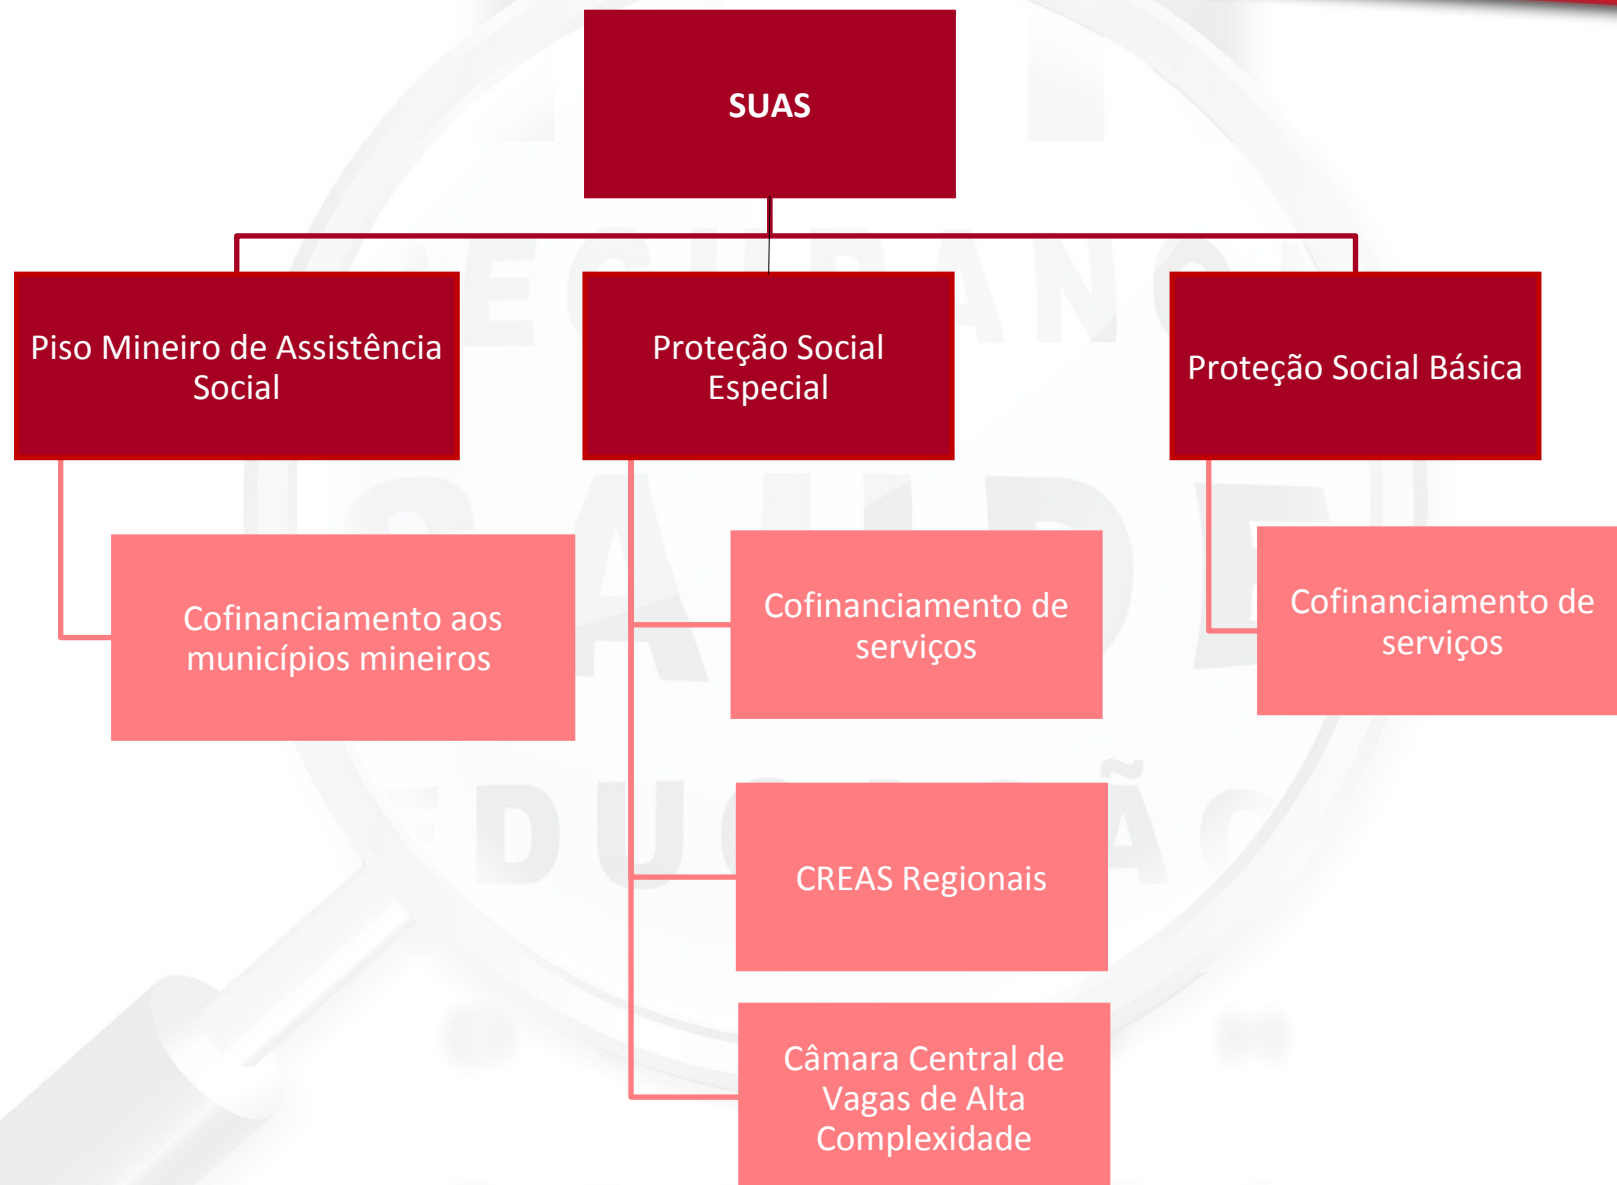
SUAS

Piso Mineiro de Assistência Social

Cofinanciamento aos municípios mineiros

Proteção Social Especial

Cofinanciamento de serviços

CREAS Regionais

Câmara Central de Vagas de Alta Complexidade

Proteção Social Básica

Cofinanciamento de serviços